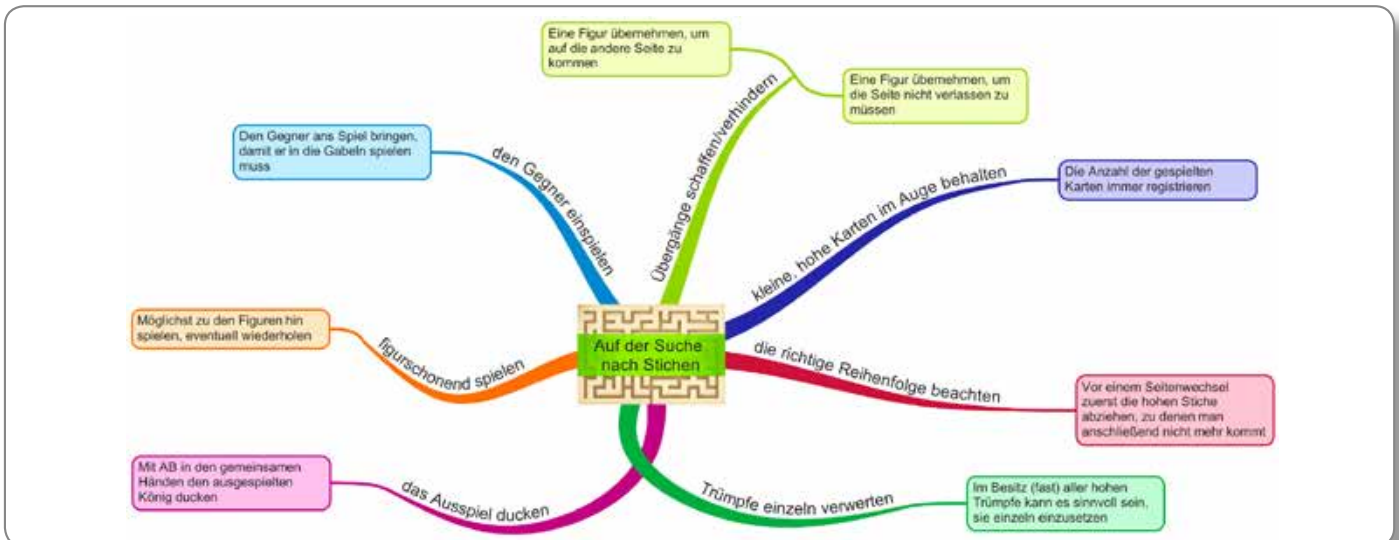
Auf der Suche nach Stichen

den Gegner einspielen

Den Gegner ans Spiel bringen, damit er in die Gabeln spielen muss

Übergänge schaffen/verhindern

Eine Figur übernehmen, um auf die andere Seite zu kommen

Eine Figur übernehmen, um die Seite nicht verlassen zu müssen

kleine, hohe Karten im Auge behalten

Die Anzahl der gespielten Karten immer registrieren

die richtige Reihenfolge beachten

Vor einem Seitenwechsel zuerst die hohen Stiche abziehen, zu denen man anschließend nicht mehr kommt

Trümpfe einzeln verwerten

Im Besitz (fast) aller hohen Trümpfe kann es sinnvoll sein, sie einzeln einzusetzen

das Ausspiel ducken

Mit AB in den gemeinsamen Händen den ausgespielten König ducken

figurschonend spielen

Möglichst zu den Figuren hin spielen, eventuell wiederholen